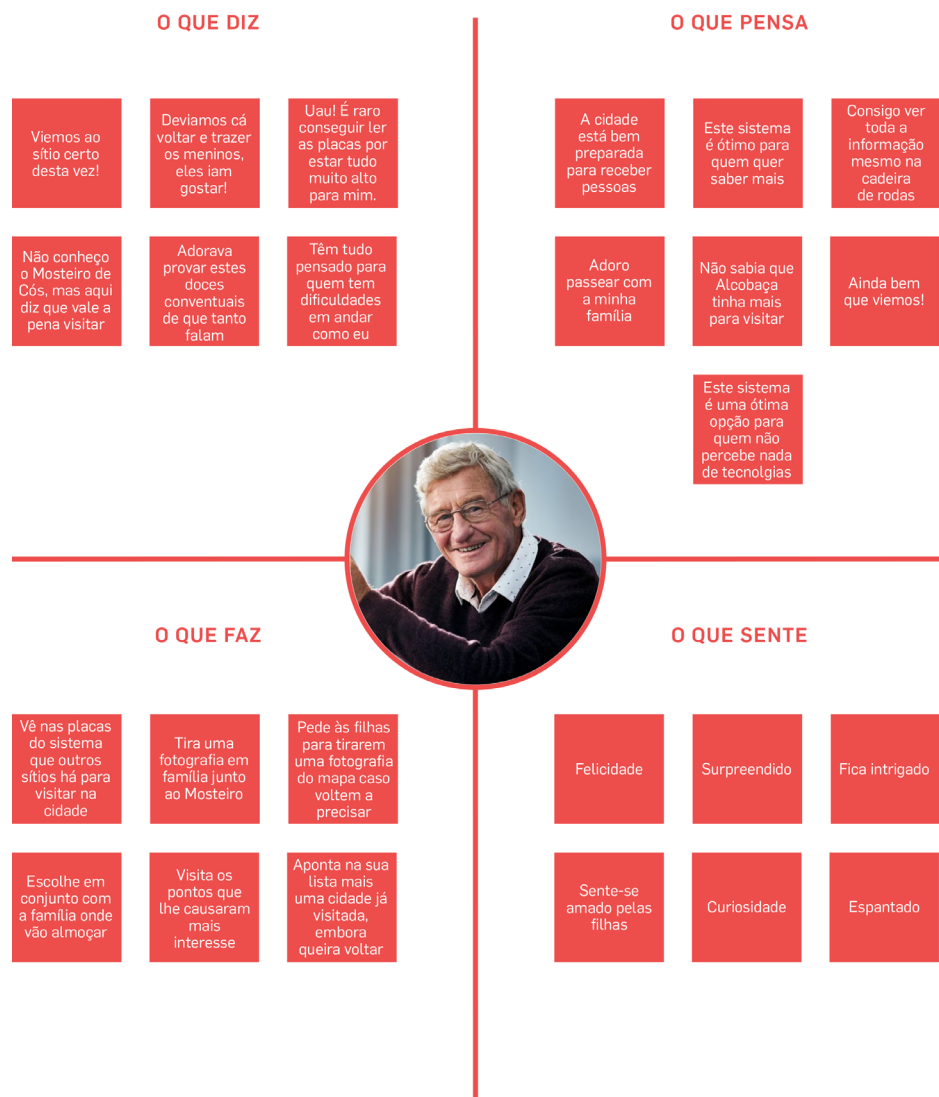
O QUE DIZ

Viemos ao sítio certo desta vez!

Deviamos cá voltar e trazer os meninos, eles iam gostar!

Uau! É raro conseguir ler as placas por estar tudo muito alto para mim.

Não conheço o Mosteiro de Cós, mas aqui diz que vale a pena visitar

Adorava provar estes doces conventuais de que tanto falam

Têm tudo pensado para quem tem dificuldades em andar como eu

O QUE PENSA

A cidade está bem preparada para receber pessoas

Este sistema é ótimo para quem quer saber mais

Consigo ver toda a informação mesmo na cadeira de rodas

Adoro passear com a minha família

Não sabia que Alcobaça tinha mais para visitar

Ainda bem que viemos!

Este sistema é uma ótima opção para quem não percebe nada de tecnolgias

O QUE FAZ

Vê nas placas do sistema que outros sítios há para visitar na cidade

Tira uma fotografia em família junto ao Mosteiro

Pede às filhas para tirarem uma fotografia do mapa caso voltem a precisar

Escolhe em conjunto com a família onde vão almoçar

Visita os pontos que lhe causaram mais interesse

Aponta na sua lista mais uma cidade já visitada, embora queira voltar

O QUE SENTE

Felicidade

Surpreendido

Fica intrigado

Sente-se amado pelas filhas

Curiosidade

Espantado